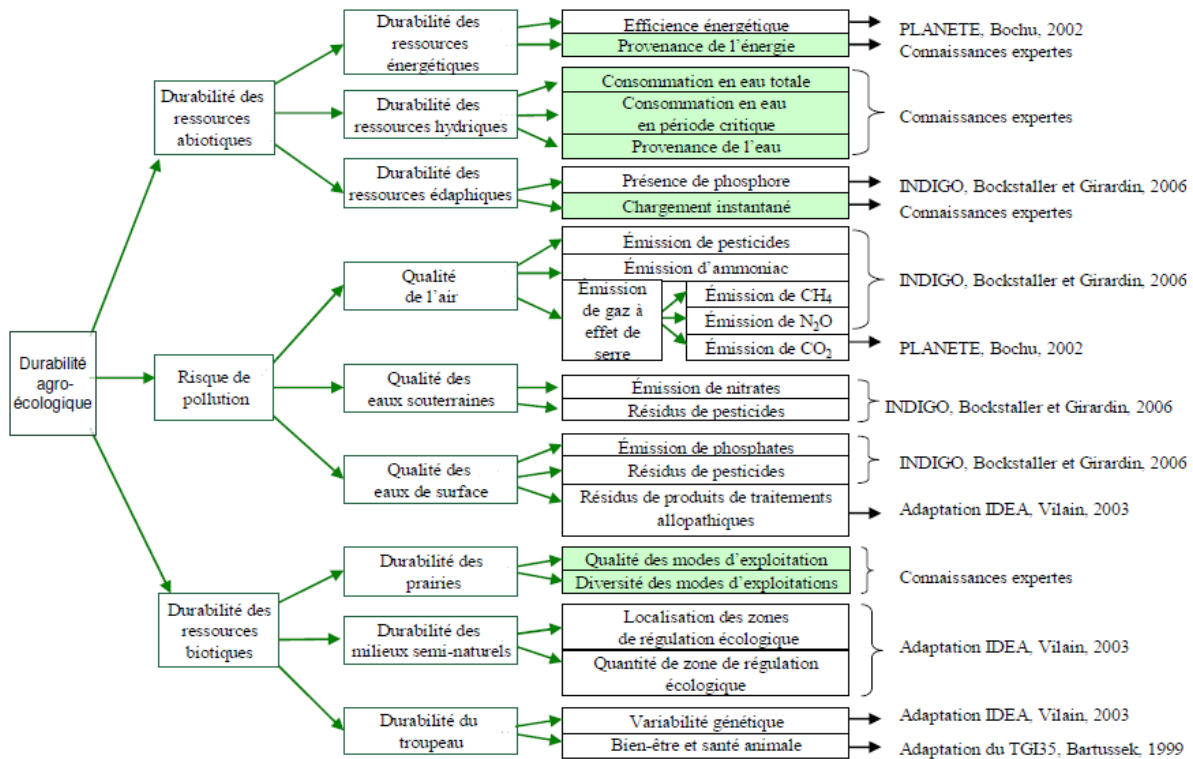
Durabilité agro-écologique

Durabilité des ressources abiotiques

Durabilité des ressources énergétiques
Efficience énergétique → PLANETE, Bochu, 2002
Provenance de l'énergie → Connaissances expertes

Durabilité des ressources hydriques
Consommation en eau totale
Consommation en eau en période critique
Provenance de l'eau
Connaissances expertes

Durabilité des ressources édaphiques
Présence de phosphore → INDIGO, Bockstaller et Girardin, 2006
Chargement instantané → Connaissances expertes

Risque de pollution

Qualité de l'air
Émission de pesticides
Émission d'ammoniac
Émission de gaz à effet de serre
Émission de $CH_4$
Émission de $N_2O$
INDIGO, Bockstaller et Girardin, 2006
Émission de $CO_2$ → PLANETE, Bochu, 2002

Qualité des eaux souterraines
Émission de nitrates
Résidus de pesticides
INDIGO, Bockstaller et Girardin, 2006

Qualité des eaux de surface
Émission de phosphates
Résidus de pesticides
INDIGO, Bockstaller et Girardin, 2006
Résidus de produits de traitements allopathiques → Adaptation IDEA, Vilain, 2003

Durabilité des ressources biotiques

Durabilité des prairies
Qualité des modes d'exploitation
Diversité des modes d'exploitations
Connaissances expertes

Durabilité des milieux semi-naturels
Localisation des zones de régulation écologique
Quantité de zone de régulation écologique
Adaptation IDEA, Vilain, 2003

Durabilité du troupeau
Variabilité génétique → Adaptation IDEA, Vilain, 2003
Bien-être et santé animale → Adaptation du TGI35, Bartussek, 1999